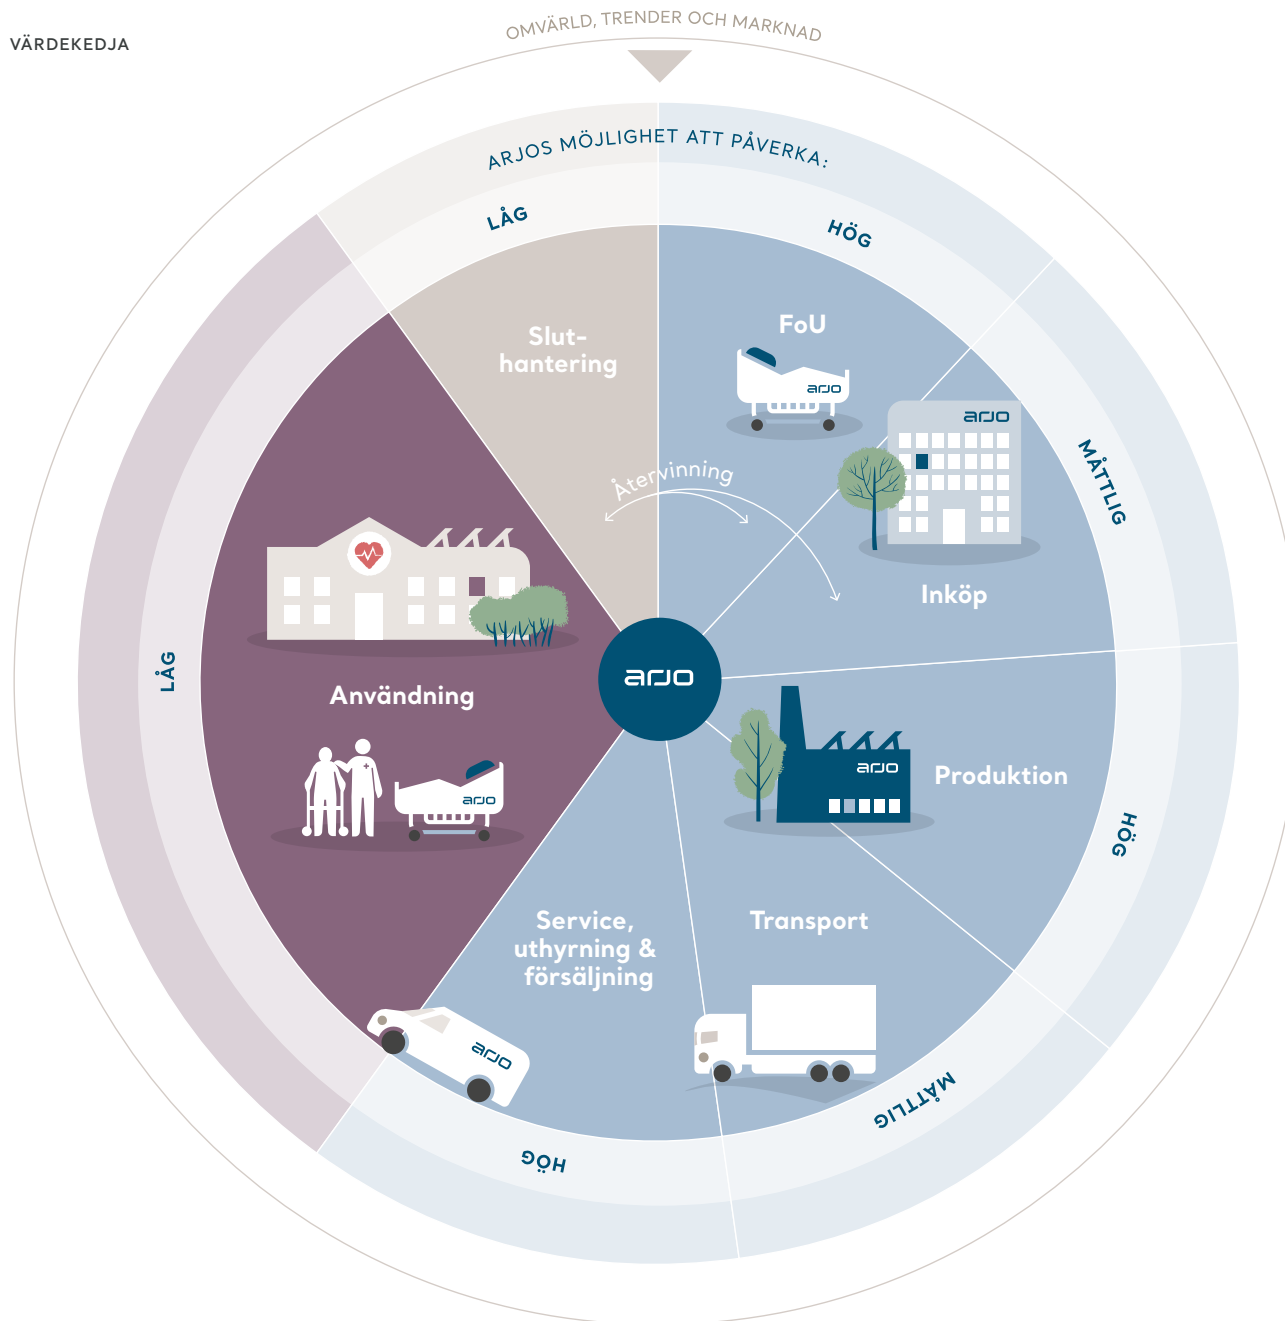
VÄRDEKEDJA

OMVÄRLD, TRENDER OCH MARKNAD

ARJOS MÖJLIGHET ATT PÅVERKA:

LÅG

HÖG

MÅTTLIG

HÖG

MÅTTLIG

HÖG

LÅG

Slut-hantering

FoU

arjo

arjo

Återvinning

Inköp

arjo

Användning

arjo

Produktion

arjo

Service, uthyrning & försäljning

Transport

arjo